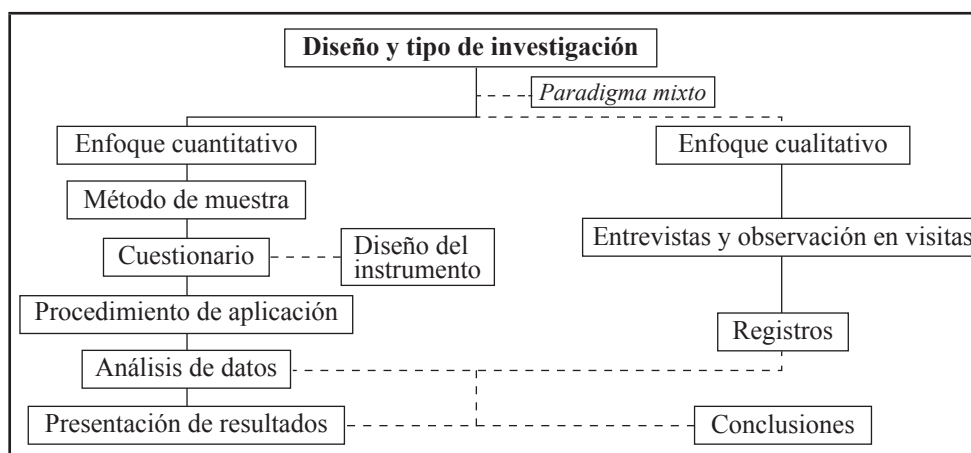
Diseño y tipo de investigación

Paradigma mixto

Enfoque cuantitativo

Enfoque cualitativo

Método de muestra

Cuestionario

Diseño del instrumento

Entrevistas y observación en visitas

Procedimiento de aplicación

Registros

Análisis de datos

Presentación de resultados

Conclusiones